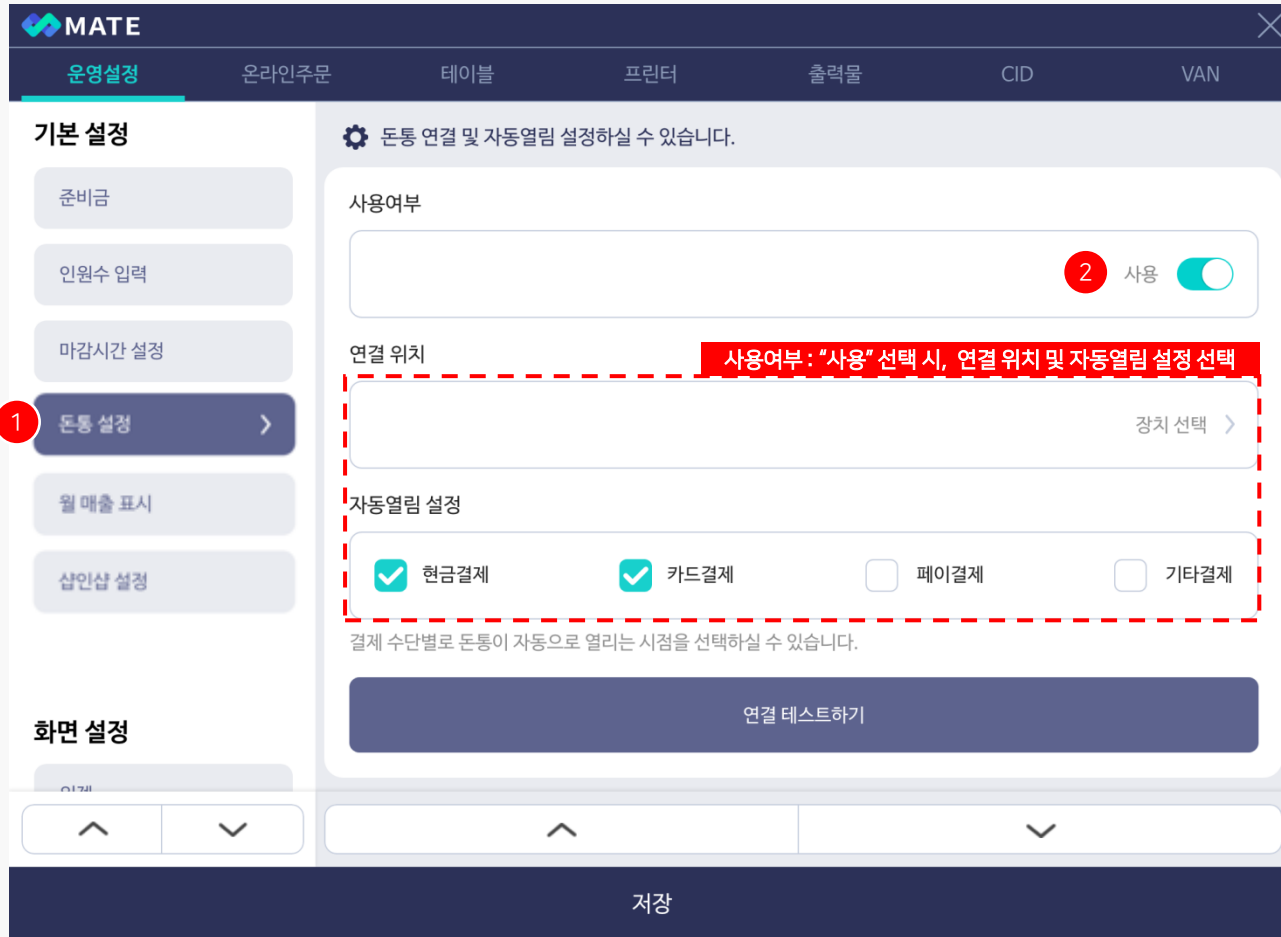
MATE

운영설정 온라인주문 테이블 프린터 출력물 CID VAN

기본 설정

준비금

인원수 입력

마감시간 설정

1

돈통 설정

월 매출 표시

샵인샵 설정

화면 설정

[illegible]

돈통 연결 및 자동열림 설정하실 수 있습니다.

사용여부

2

사용

연결 위치

사용여부 : "사용" 선택 시, 연결 위치 및 자동열림 설정 선택

장치 선택

자동열림 설정

현금결제

카드결제

페이결제

기타결제

결제 수단별로 돈통이 자동으로 열리는 시점을 선택하실 수 있습니다.

연결 테스트하기

저장